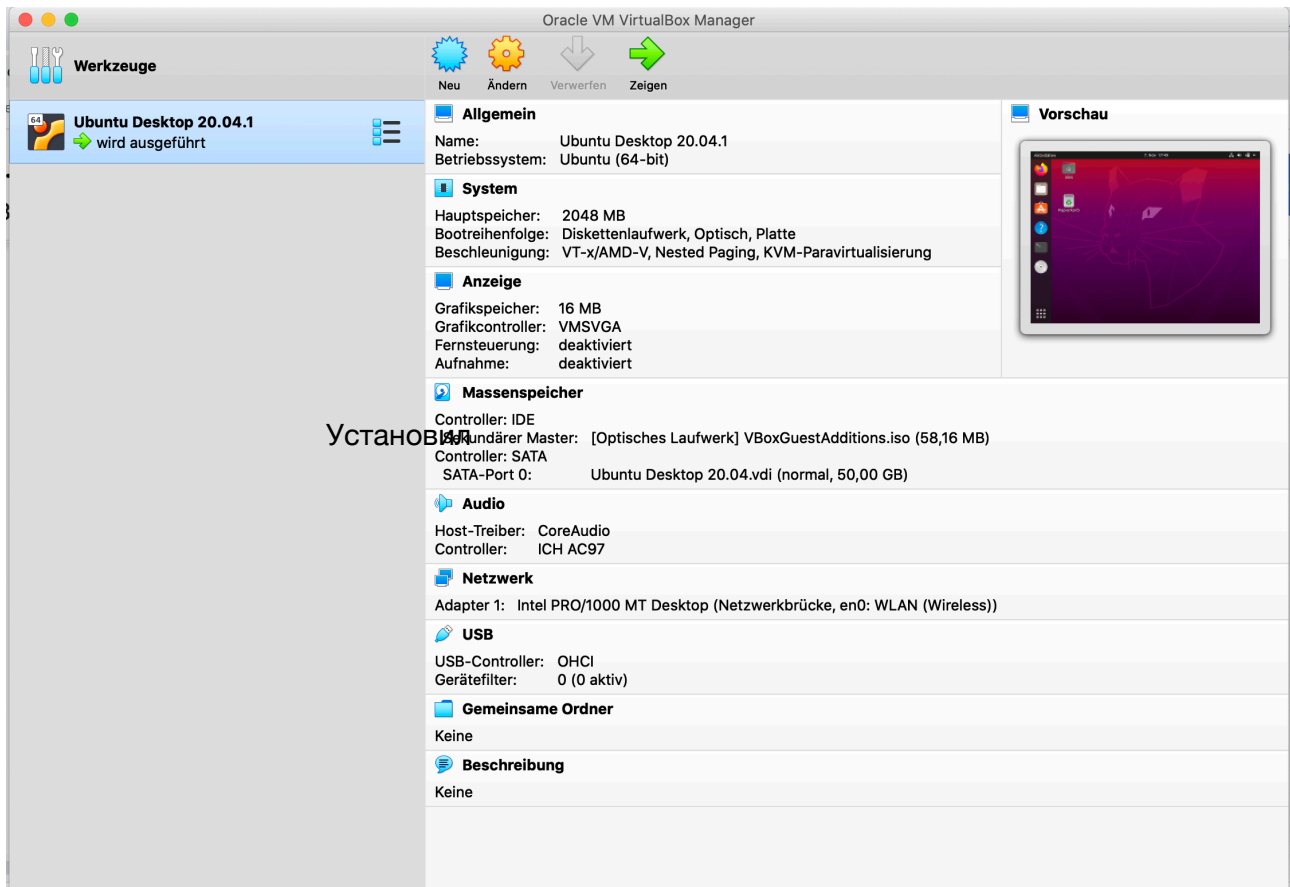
Oracle VM VirtualBox Manager

Werkzeuge

Ubuntu Desktop 20.04.1
wird ausgeführt

Neu Ändern Verwerfen Zeigen

Allgemein
Name: Ubuntu Desktop 20.04.1
Betriebssystem: Ubuntu (64-bit)

System
Hauptspeicher: 2048 MB
Bootreihenfolge: Diskettenlaufwerk, Optisch, Platte
Beschleunigung: VT-x/AMD-V, Nested Paging, KVM-Paravirtualisierung

Anzeige
Grafikspeicher: 16 MB
Grafikcontroller: VMSVGA
Fernsteuerung: deaktiviert
Aufnahme: deaktiviert

Vorschau

Massenspeicher
Controller: IDE
Установил
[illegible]kundärer Master: [Optisches Laufwerk] VBoxGuestAdditions.iso (58,16 MB)
Controller: SATA
SATA-Port 0: Ubuntu Desktop 20.04.vdi (normal, 50,00 GB)

Audio
Host-Treiber: CoreAudio
Controller: ICH AC97

Netzwerk
Adapter 1: Intel PRO/1000 MT Desktop (Netzwerkbrücke, en0: WLAN (Wireless))

USB
USB-Controller: OHCI
Gerätefilter: 0 (0 aktiv)

Gemeinsame Ordner
Keine

Beschreibung
Keine